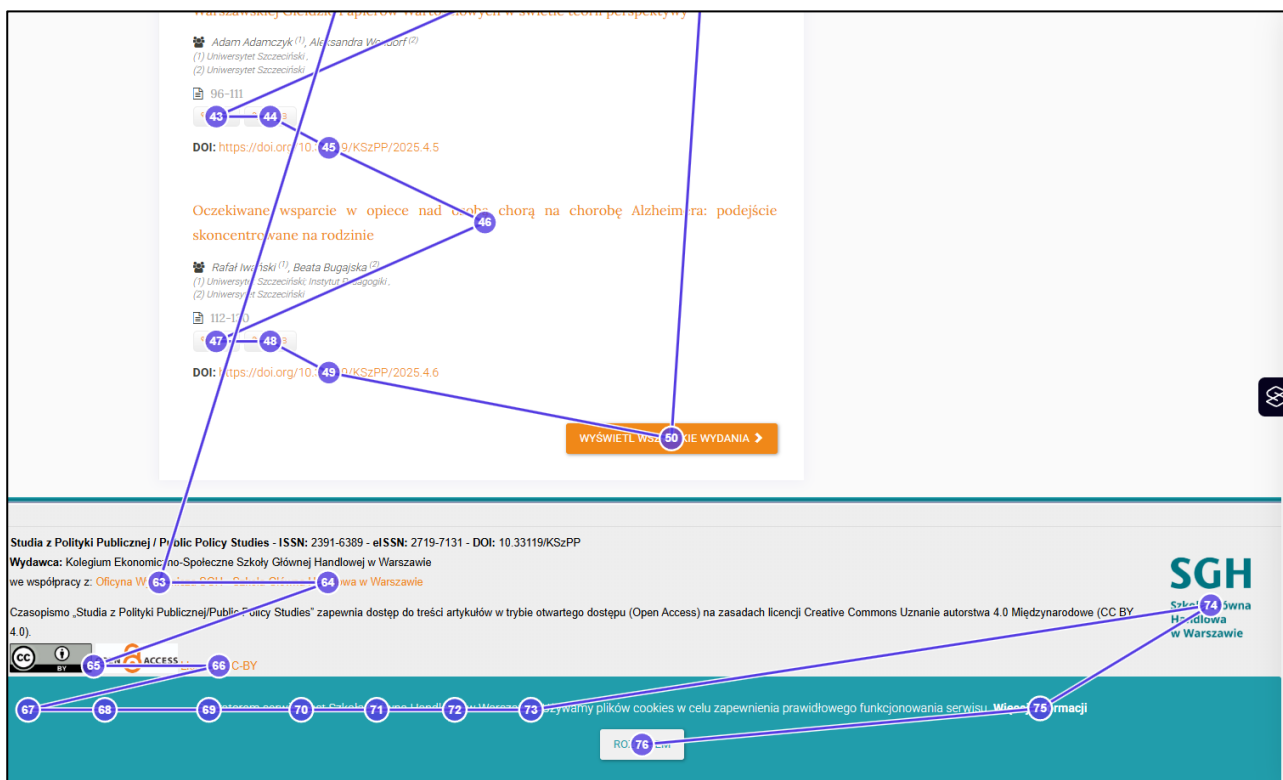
Warszawskiej Giełdzie Papierów Wartościowych w świetle teorii perspektywy

Adam Adamczyk (1), Aleksandra Wendorf (2)
(1) Uniwersytet Szczeciński
(2) Uniwersytet Szczeciński

96-111

DOI: https://doi.org/10.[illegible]9/KSzPP/2025.4.5

Oczekiwane wsparcie w opiece nad osobą chorą na chorobę Alzheimera: podejście skoncentrowane na rodzinie

Rafał Iwański (1), Beata Bugajska (2)
(1) Uniwersytet Szczeciński, Instytut Pedagogiki
(2) Uniwersytet Szczeciński

112-1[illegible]0

DOI: https://doi.org/10.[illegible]9/KSzPP/2025.4.6

WYŚWIETL WSZ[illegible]KIE WYDANIA

Studia z Polityki Publicznej / Public Policy Studies - ISSN: 2391-6389 - eISSN: 2719-7131 - DOI: 10.33119/KSzPP
Wydawca: Kolegium Ekonomiczno-Społeczne Szkoły Głównej Handlowej w Warszawie
we współpracy z: Oficyna W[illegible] SGH - Szkoła Główna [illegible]owa w Warszawie

Czasopismo „Studia z Polityki Publicznej/Public Policy Studies" zapewnia dostęp do treści artykułów w trybie otwartego dostępu (Open Access) na zasadach licencji Creative Commons Uznanie autorstwa 4.0 Międzynarodowe (CC BY 4.0).

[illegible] ACCESS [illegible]C-BY

SGH
Szkoła Główna Handlowa w Warszawie

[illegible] Szkoła Główna Handlowa w Warszawie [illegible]żywamy plików cookies w celu zapewnienia prawidłowego funkcjonowania serwisu. Więcej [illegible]rmacji

RO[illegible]